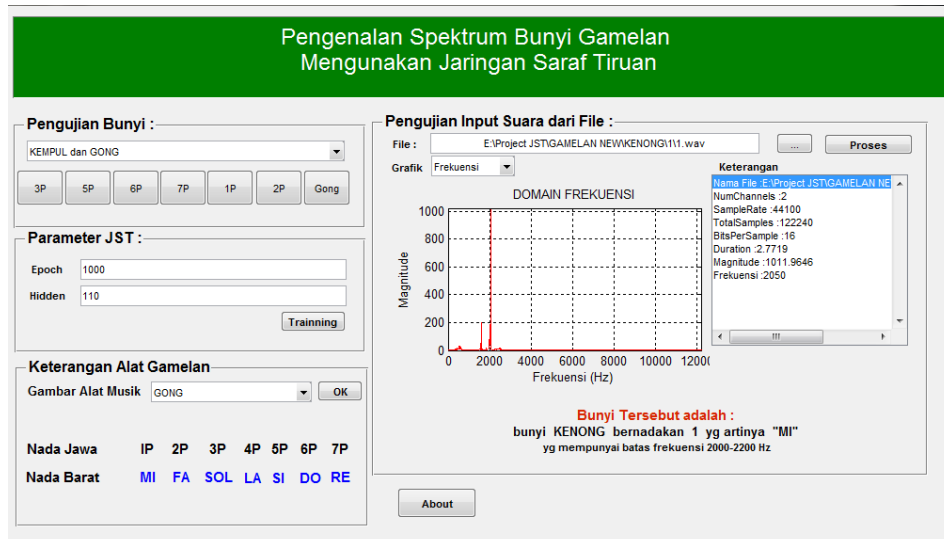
Pengenalan Spektrum Bunyi Gamelan
Mengunakan Jaringan Saraf Tiruan

Pengujian Bunyi :

KEMPUL dan GONG

3P 5P 6P 7P 1P 2P Gong

Parameter JST :

Epoch 1000

Hidden 110

Trainning

Keterangan Alat Gamelan

Gambar Alat Musik GONG OK

| Nada Jawa | IP | 2P | 3P | 4P | 5P | 6P | 7P |
|---|---|---|---|---|---|---|---|
| Nada Barat | MI | FA | SOL | LA | SI | DO | RE |

Pengujian Input Suara dari File :

File : E:\Project JST\GAMELAN NEW\KENONG\1\1.wav ... Proses

Grafik Frekuensi

DOMAIN FREKUENSI

Magnitude

1000
800
600
400
200
0

0 2000 4000 6000 8000 10000 12000

Frekuensi (Hz)

Keterangan

Nama File :E:\Project JST\GAMELAN NE
NumChannels :2
SampleRate :44100
TotalSamples :122240
BitsPerSample :16
Duration :2.7719
Magnitude :1011.9646
Frekuensi :2050

Bunyi Tersebut adalah :
bunyi KENONG bernadakan 1 yg artinya "MI"
yg mempunyai batas frekuensi 2000-2200 Hz

About